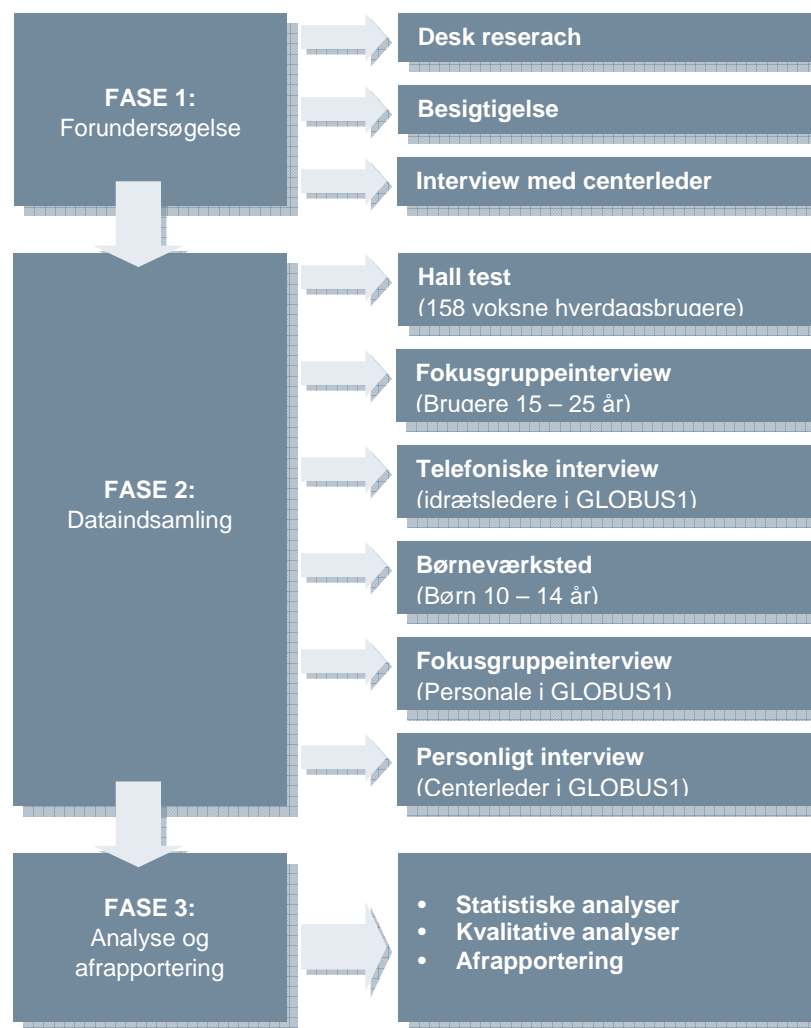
FASE 1:
Forundersøgelse

Desk reserach

Besigtigelse

Interview med centerleder

FASE 2:
Dataindsamling

Hall test
(158 voksne hverdagsbrugere)

Fokusgruppeinterview
(Brugere 15 – 25 år)

Telefoniske interview
(idrætsledere i GLOBUS1)

Børneværksted
(Børn 10 – 14 år)

Fokusgruppeinterview
(Personale i GLOBUS1)

Personligt interview
(Centerleder i GLOBUS1)

FASE 3:
Analyse og afrapportering

- Statistiske analyser
- Kvalitative analyser
- Afrapportering